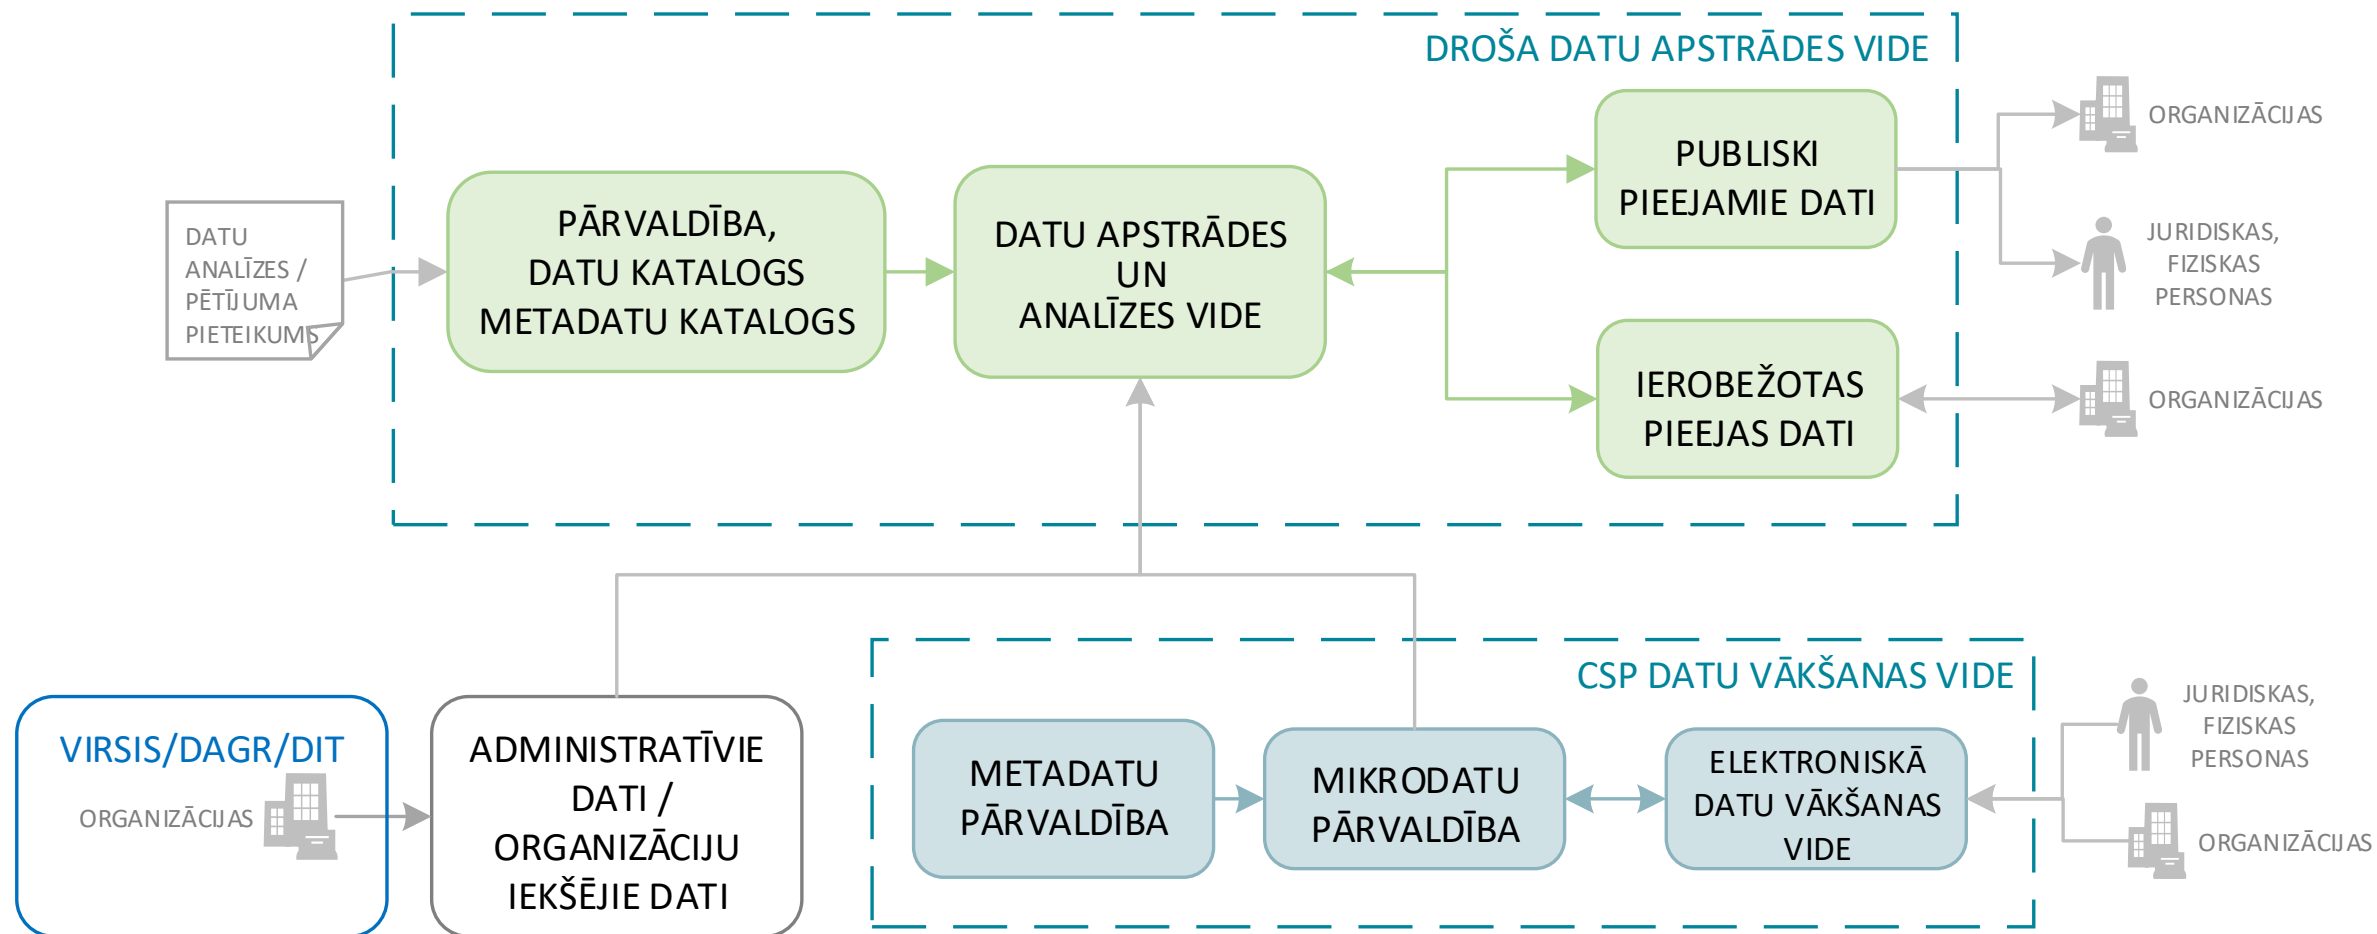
DROŠA DATU APSTRĀDES VIDE

DATU ANALĪZES / PĒTĪJUMA PIETEIKUMS

PĀRVALDĪBA, DATU KATALOGS METADATU KATALOGS

DATU APSTRĀDES UN ANALĪZES VIDE

PUBLISKI PIEEJAMIE DATI

IEROBEŽOTAS PIEEJAS DATI

ORGANIZĀCIJAS

JURIDISKAS, FIZISKAS PERSONAS

ORGANIZĀCIJAS

VIRSIS/DAGR/DIT

ORGANIZĀCIJAS

ADMINISTRATĪVIE DATI / ORGANIZĀCIJU IEKŠĒJIE DATI

CSP DATU VĀKŠANAS VIDE

METADATU PĀRVALDĪBA

MIKRODATU PĀRVALDĪBA

ELEKTRONISKĀ DATU VĀKŠANAS VIDE

JURIDISKAS, FIZISKAS PERSONAS

ORGANIZĀCIJAS